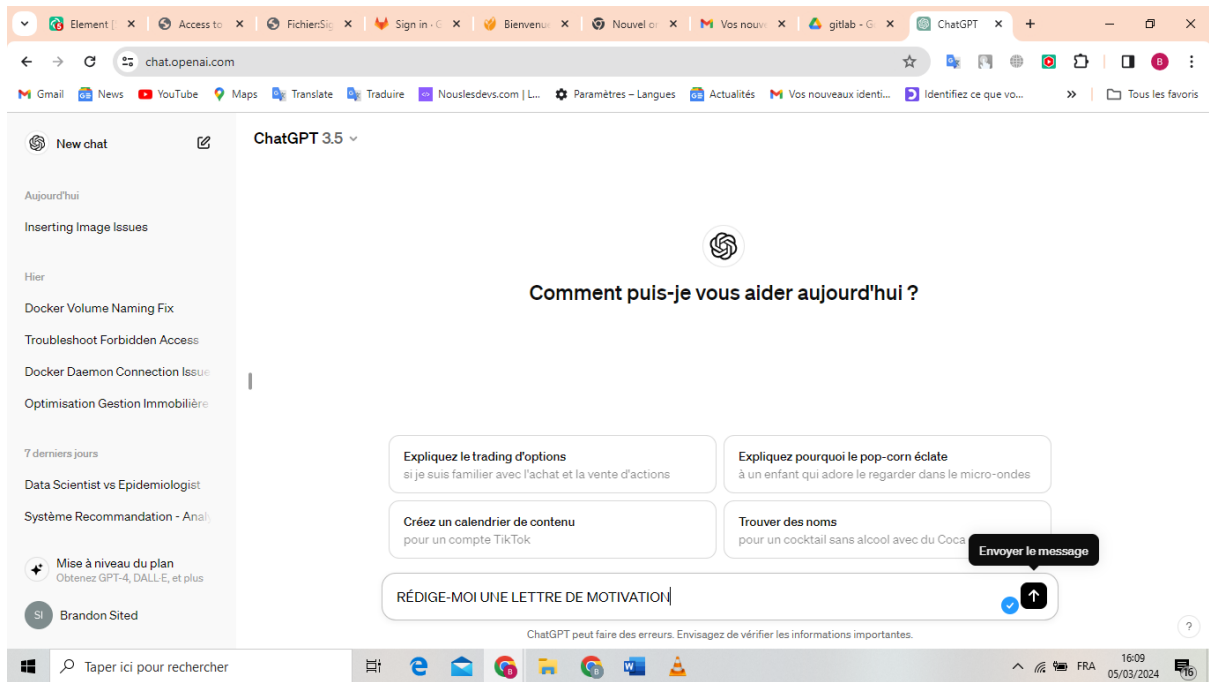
Element | × Access to × FichierSig × Sign in · G × Bienvenu × Nouvel o × Vos nouve × gitlab - G × ChatGPT × +

chat.openai.com

Gmail News YouTube Maps Translate Traduire Nouslesdevs.com | L... Paramètres – Langues Actualités Vos nouveaux identi... Identifiez ce que vo... » Tous les favoris

New chat

Aujourd'hui

Inserting Image Issues

Hier

Docker Volume Naming Fix

Troubleshoot Forbidden Access

Docker Daemon Connection Issu

Optimisation Gestion Immobiliè

7 derniers jours

Data Scientist vs Epidemiologist

Système Recommandation - Anal

Mise à niveau du plan
Obtenez GPT-4, DALL·E, et plus

SI Brandon Sited

ChatGPT 3.5

Comment puis-je vous aider aujourd'hui ?

Expliquez le trading d'options
si je suis familier avec l'achat et la vente d'actions

Expliquez pourquoi le pop-corn éclate
à un enfant qui adore le regarder dans le micro-ondes

Créez un calendrier de contenu
pour un compte TikTok

Trouver des noms
pour un cocktail sans alcool avec du Coca

Envoyer le message

RÉDIGE-MOI UNE LETTRE DE MOTIVATION

ChatGPT peut faire des erreurs. Envisagez de vérifier les informations importantes.

?

Taper ici pour rechercher

FRA 16:09 05/03/2024 16